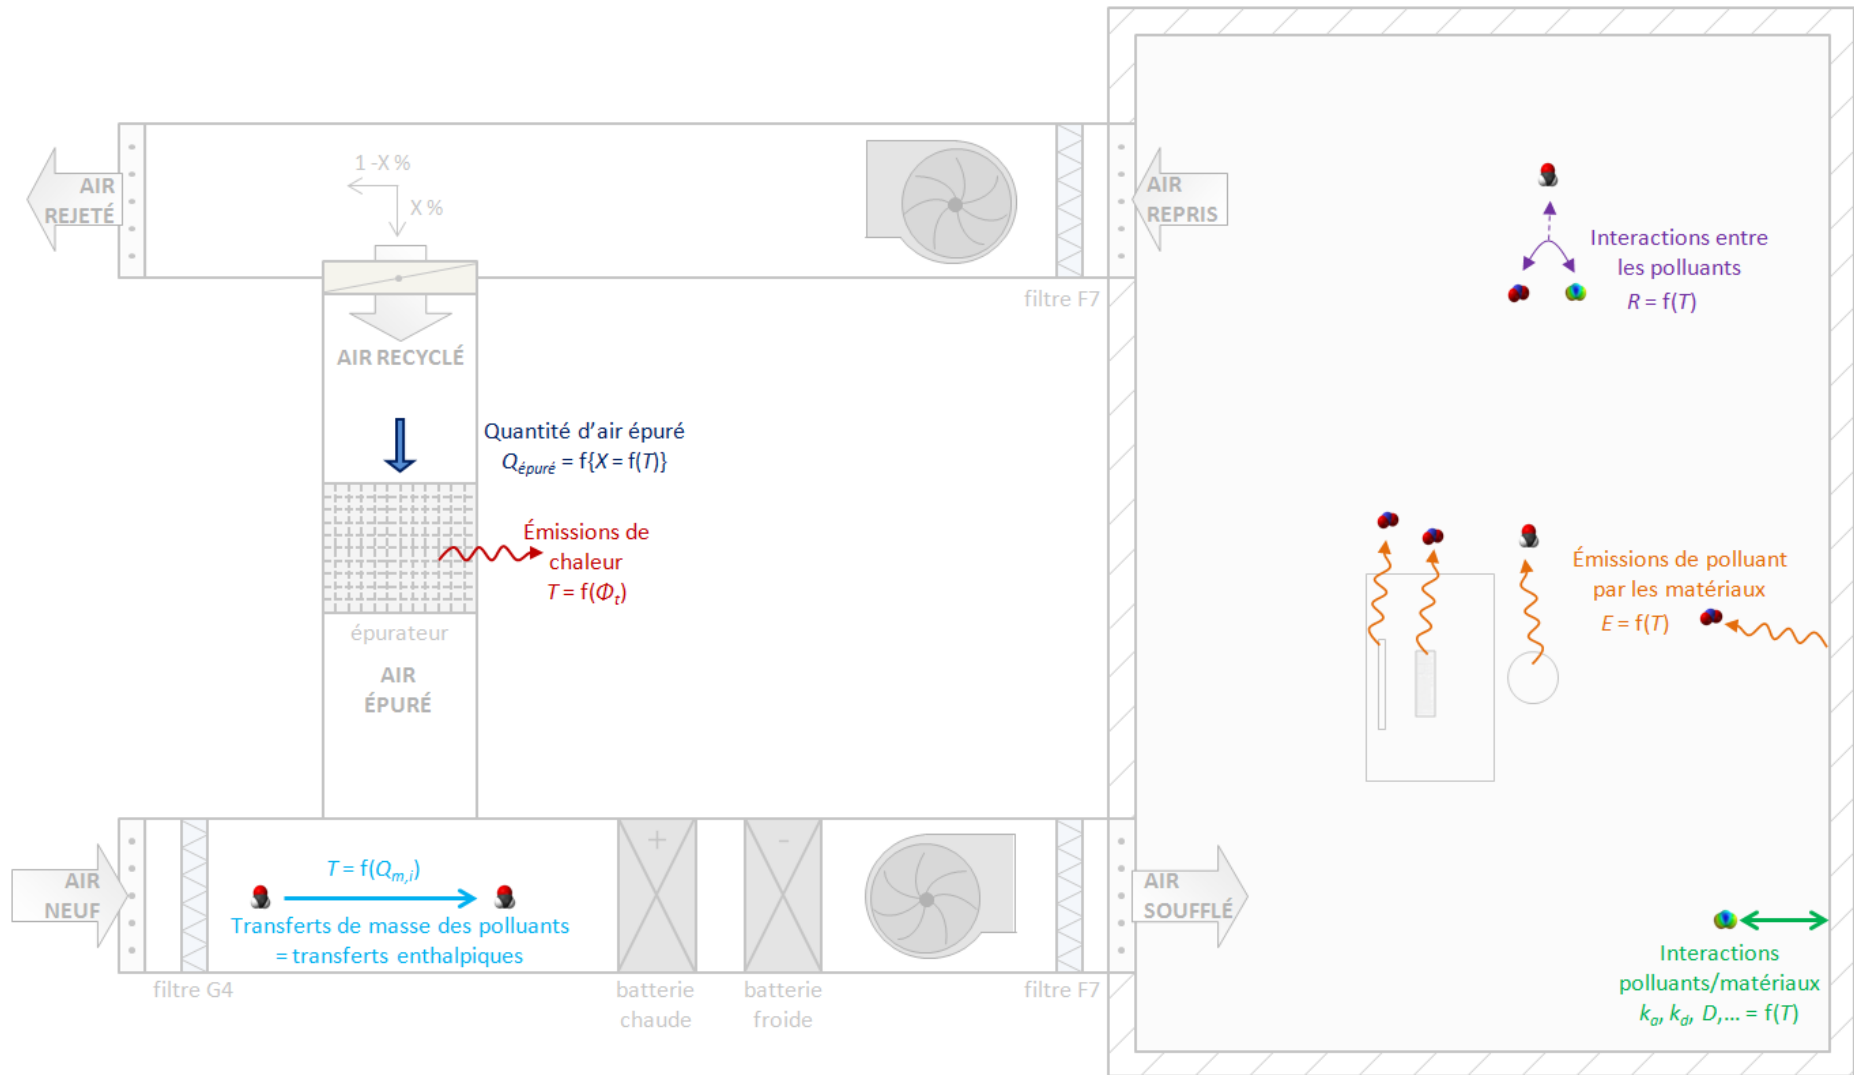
AIR REJETÉ

1 -X %

X %

AIR REPRIS

filtre F7

Interactions entre les polluants
$R = f(T)$

AIR RECYCLÉ

Quantité d'air épuré
$Q_{épuré} = f\{X = f(T)\}$

Émissions de chaleur
$T = f(\Phi_t)$

épurateur

AIR ÉPURÉ

Émissions de polluant par les matériaux
$E = f(T)$

AIR NEUF

$T = f(Q_{m,i})$

Transferts de masse des polluants = transferts enthalpiques

+

-

AIR SOUFFLÉ

Interactions polluants/matériaux
$k_a, k_d, D,... = f(T)$

filtre G4

batterie chaude

batterie froide

filtre F7